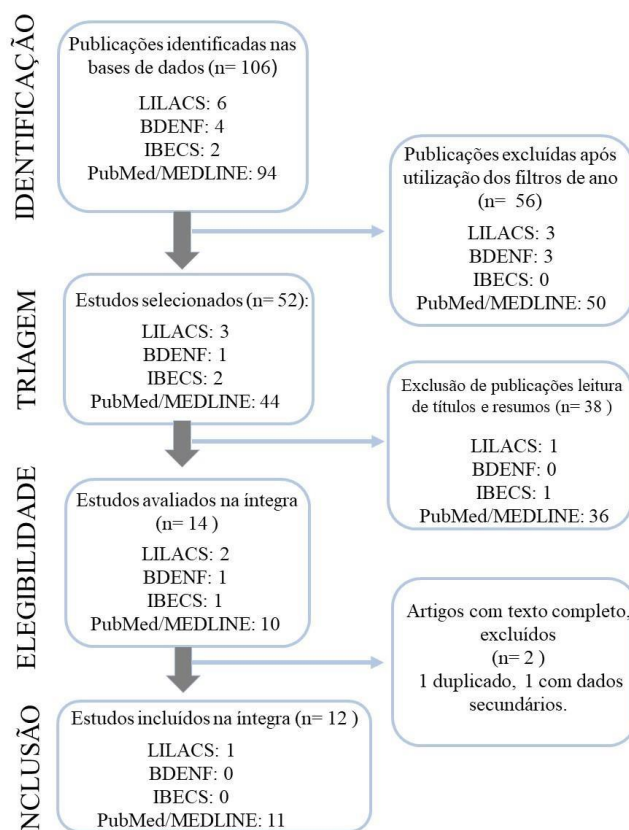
IDENTIFICAÇÃO

Publicações identificadas nas bases de dados (n= 106)

LILACS: 6
BDENF: 4
IBECS: 2
PubMed/MEDLINE: 94

Publicações excluídas após utilização dos filtros de ano (n= 56)

LILACS: 3
BDENF: 3
IBECS: 0
PubMed/MEDLINE: 50

TRIAGEM

Estudos selecionados (n= 52):

LILACS: 3
BDENF: 1
IBECS: 2
PubMed/MEDLINE: 44

Exclusão de publicações leitura de títulos e resumos (n= 38 )

LILACS: 1
BDENF: 0
IBECS: 1
PubMed/MEDLINE: 36

ELEGIBILIDADE

Estudos avaliados na íntegra (n= 14 )

LILACS: 2
BDENF: 1
IBECS: 1
PubMed/MEDLINE: 10

Artigos com texto completo, excluídos (n= 2 )
1 duplicado, 1 com dados secundários.

NCLUSÃO

Estudos incluídos na íntegra (n= 12 )

LILACS: 1
BDENF: 0
IBECS: 0
PubMed/MEDLINE: 11